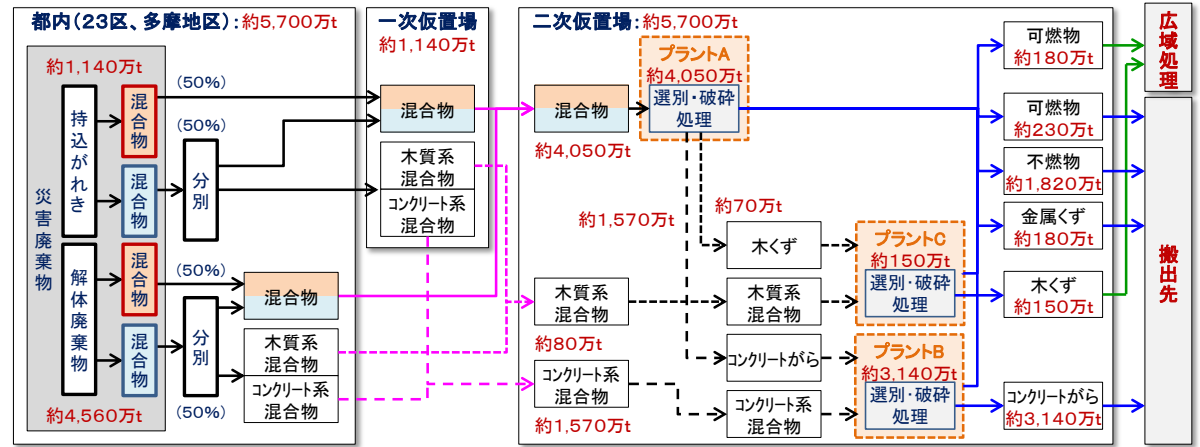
都内（23区、多摩地区）：約5,700万t

約1,140万t

災害廃棄物

持込がれき

混合物

混合物

分別

解体廃棄物

混合物

混合物

分別

約4,560万t

（50%）

（50%）

（50%）

（50%）

混合物

木質系混合物

コンクリート系混合物

一次仮置場
約1,140万t

混合物

木質系混合物

コンクリート系混合物

二次仮置場：約5,700万t

混合物
約4,050万t

プラントA
約4,050万t
選別・破砕処理

約1,570万t

約70万t

木くず

木質系混合物

約80万t

木質系混合物

コンクリートがら

コンクリート系混合物
約1,570万t

コンクリート系混合物

プラントC
約150万t
選別・破砕処理

プラントB
約3,140万t
選別・破砕処理

可燃物
約180万t

可燃物
約230万t

不燃物
約1,820万t

金属くず
約180万t

木くず
約150万t

コンクリートがら
約3,140万t

広域処理

搬出先